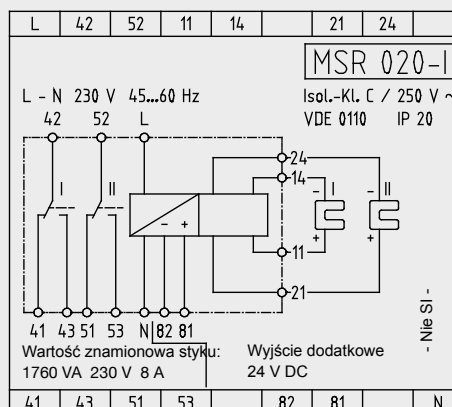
| L | 42 | 52 | 11 | 14 | | 21 | 24 | |
|---|---|---|---|---|---|---|---|---|

MSR 020-I

L - N 230 V 45...60 Hz

Isol.-Kl. C / 250 V ~

VDE 0110 IP 20

42 52 L

I II

24

14

– I

– II

– +

\+ +

11

21

- Nie SI -

41 43 51 53 N 82 81

Wartość znamionowa styku: 1760 VA 230 V 8 A

Wyjście dodatkowe 24 V DC

| 41 | 43 | 51 | 53 | | 82 | 81 | | N |
|---|---|---|---|---|---|---|---|---|